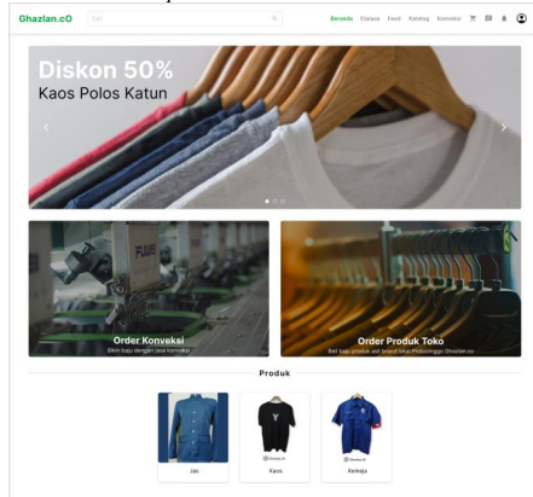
Ghazlan.cO

Cari

Beranda Etalase Feed Katalog Konveksi

Diskon 50%

Kaos Polos Katun

Order Konveksi

Bikin baju dengan jasa konveksi

Order Produk Toko

Beli baju produk asli brand toko Probolinggo Ghazlan.co

Produk

Jas

Kaos

Kemeja